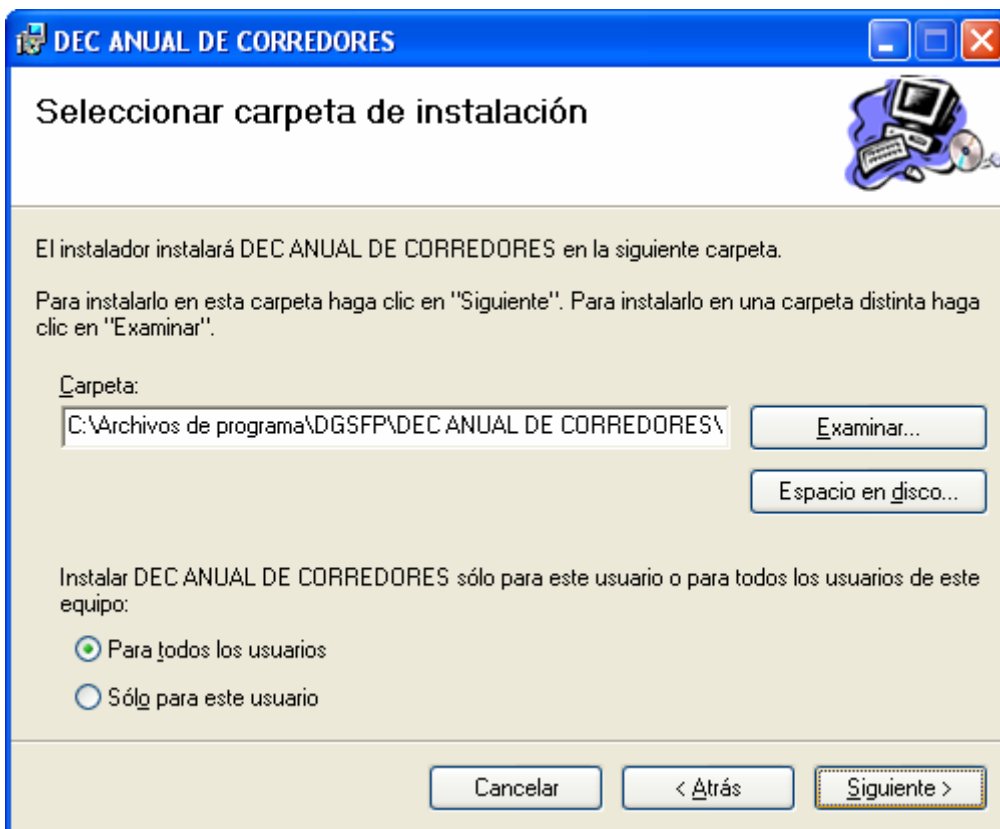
DEC ANUAL DE CORREDORES

Seleccionar carpeta de instalación

El instalador instalará DEC ANUAL DE CORREDORES en la siguiente carpeta.

Para instalarlo en esta carpeta haga clic en "Siguiente". Para instalarlo en una carpeta distinta haga clic en "Examinar".

Carpeta:

C:\Archivos de programa\DGSFP\DEC ANUAL DE CORREDORES\

Examinar...

Espacio en disco...

Instalar DEC ANUAL DE CORREDORES sólo para este usuario o para todos los usuarios de este equipo:

Para todos los usuarios

Sólo para este usuario

Cancelar

< Atrás

Siguiente >